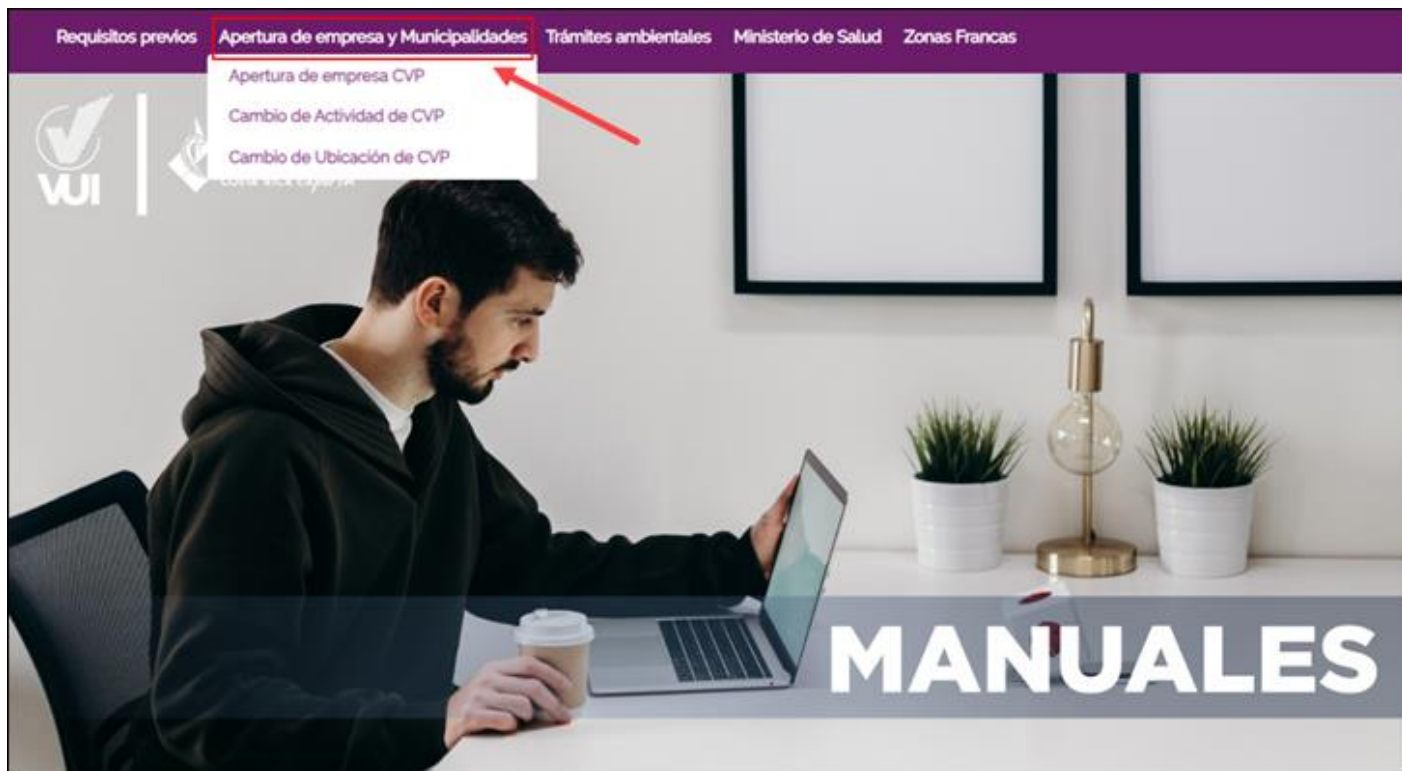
Requisitos previos Apertura de empresa y Municipalidades Trámites ambientales Ministerio de Salud Zonas Francas

Apertura de empresa CVP
Cambio de Actividad de CVP
Cambio de Ubicación de CVP

VUI

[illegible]

MANUALES